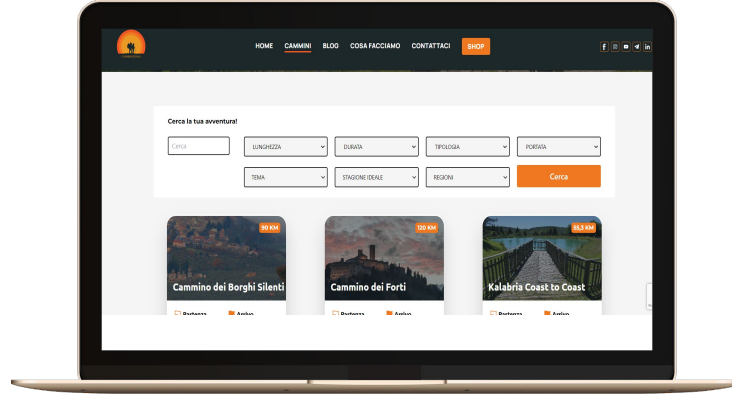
HOME CAMMINI BLOG COSA FACCIAMO CONTATTACI SHOP

Cerca la tua avventura!

Cerca

LUNGHEZZA
DURATA
TIPOLOGIA
PORTATA
TEMA
STAGIONE IDEALE
REGIONI
Cerca

90 KM
Cammino dei Borghi Silenti
Partenza
Arrivo

120 KM
Cammino dei Forti
Partenza
Arrivo

55,3 KM
Kalabria Coast to Coast
Partenza
Arrivo